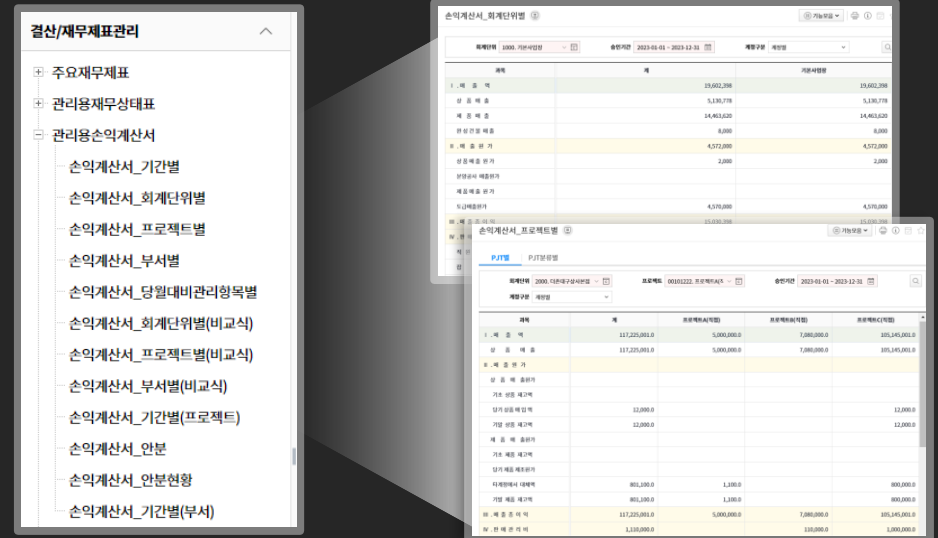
결산/재무제표관리

주요재무제표
관리용재무상태표
관리용손익계산서
손익계산서_기간별
손익계산서_회계단위별
손익계산서_프로젝트별
손익계산서_부서별
손익계산서_당월대비관리항목별
손익계산서_회계단위별(비교식)
손익계산서_프로젝트별(비교식)
손익계산서_부서별(비교식)
손익계산서_기간별(프로젝트)
손익계산서_안분
손익계산서_안분현황
손익계산서_기간별(부서)

손익계산서_회계단위별
기능모음
회계단위 1000. 기본사업장 승인기간 2023-01-01 ~ 2023-12-31 계정구분 재정형

| 과목 | 계 | 기본사업장 |
|---|---|---|
| Ⅰ. 매 출 액 | 19,602,398 | 19,602,398 |
| 상 품 매 출 | 5,130,778 | 5,130,778 |
| 제 품 매 출 | 14,463,620 | 14,463,620 |
| 완성건물 매출 | 8,000 | 8,000 |
| Ⅱ. 매 출 원 가 | 4,572,000 | 4,572,000 |
| 상품매출원가 | 2,000 | 2,000 |
| 분양공사 매출원가 | | |
| 제품매출원가 | | |
| 도급매출원가 | 4,570,000 | 4,570,000 |
| Ⅲ. 매 출 총 이 익 | 15,030,398 | 15,030,398 |

손익계산서_프로젝트별
기능모음
PJT별 PJT분류별
회계단위 2000. 더존대구상사본점 프로젝트 00101222. 프로젝트A(자 승인기간 2023-01-01 ~ 2023-12-31
계정구분 재정형

| 과목 | 계 | 프로젝트A(직원) | 프로젝트B(직원) | 프로젝트C(직원) |
|---|---|---|---|---|
| Ⅰ. 매 출 액 | 117,225,001.0 | 5,000,000.0 | 7,080,000.0 | 105,145,001.0 |
| 상 품 매 출 | 117,225,001.0 | 5,000,000.0 | 7,080,000.0 | 105,145,001.0 |
| Ⅱ. 매 출 원 가 | | | | |
| 상 품 매 출원가 | | | | |
| 기초 상품 재고액 | | | | |
| 당기 상품 매입액 | 12,000.0 | | | 12,000.0 |
| 기말 상품 재고액 | 12,000.0 | | | 12,000.0 |
| 제 품 매 출원가 | | | | |
| 기초 제품 재고액 | | | | |
| 당기 제품 제조원가 | | | | |
| 타계정에서 대체액 | 801,100.0 | 1,100.0 | | 800,000.0 |
| 기말 제품 재고액 | 801,100.0 | 1,100.0 | | 800,000.0 |
| Ⅲ. 매 출 총 이 익 | 117,225,001.0 | 5,000,000.0 | 7,080,000.0 | 105,145,001.0 |
| Ⅳ. 판 매 관 리 비 | 1,110,000.0 | | 110,000.0 | 1,000,000.0 |